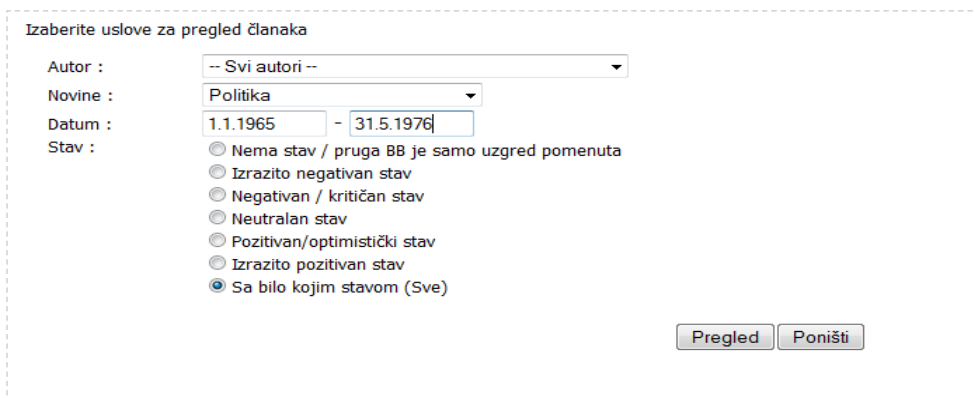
Izaberite uslove za pregled članaka

Autor : -- Svi autori --

Novine : Politika

Datum : 1.1.1965 - 31.5.1976

Stav :
Nema stav / pruga BB je samo uzgred pomenuta
Izrazito negativan stav
Negativan / kritičan stav
Neutralan stav
Pozitivan/optimistički stav
Izrazito pozitivan stav
Sa bilo kojim stavom (Sve)

Pregled Poništi